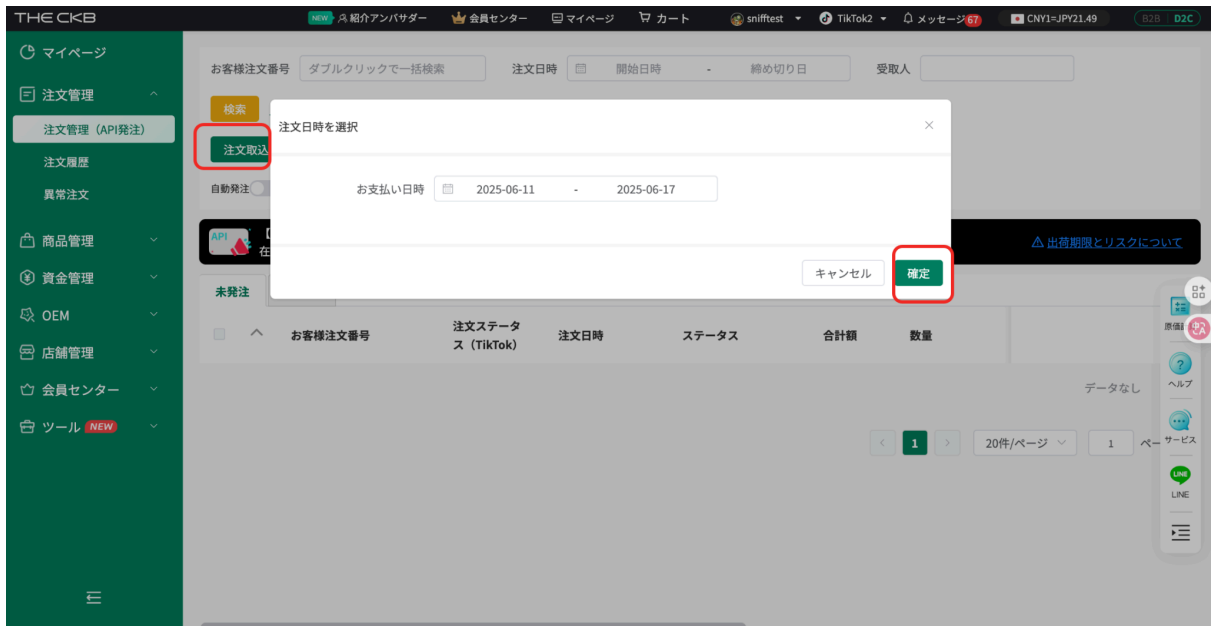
THE CKB

NEW 紹介アンバサダー 会員センター マイページ カート snifftest TikTok2 メッセージ 67 CNY1=JPY21.49 B2B D2C

マイページ
注文管理
注文管理（API発注）
注文履歴
異常注文
商品管理
資金管理
OEM
店舗管理
会員センター
ツール NEW

お客様注文番号 ダブルクリックで一括検索 注文日時 開始日時 - 締め切り日 受取人

検索
注文取込
自動発注

API 在

⚠ 出荷期限とリスクについて

未発注

お客様注文番号 注文ステータス（TikTok） 注文日時 ステータス 合計額 数量

データなし

1 20件/ページ 1 ペ

注文日時を選択
お支払い日時 2025-06-11 - 2025-06-17
キャンセル 確定

原価計
ヘルプ
サービス
LINE